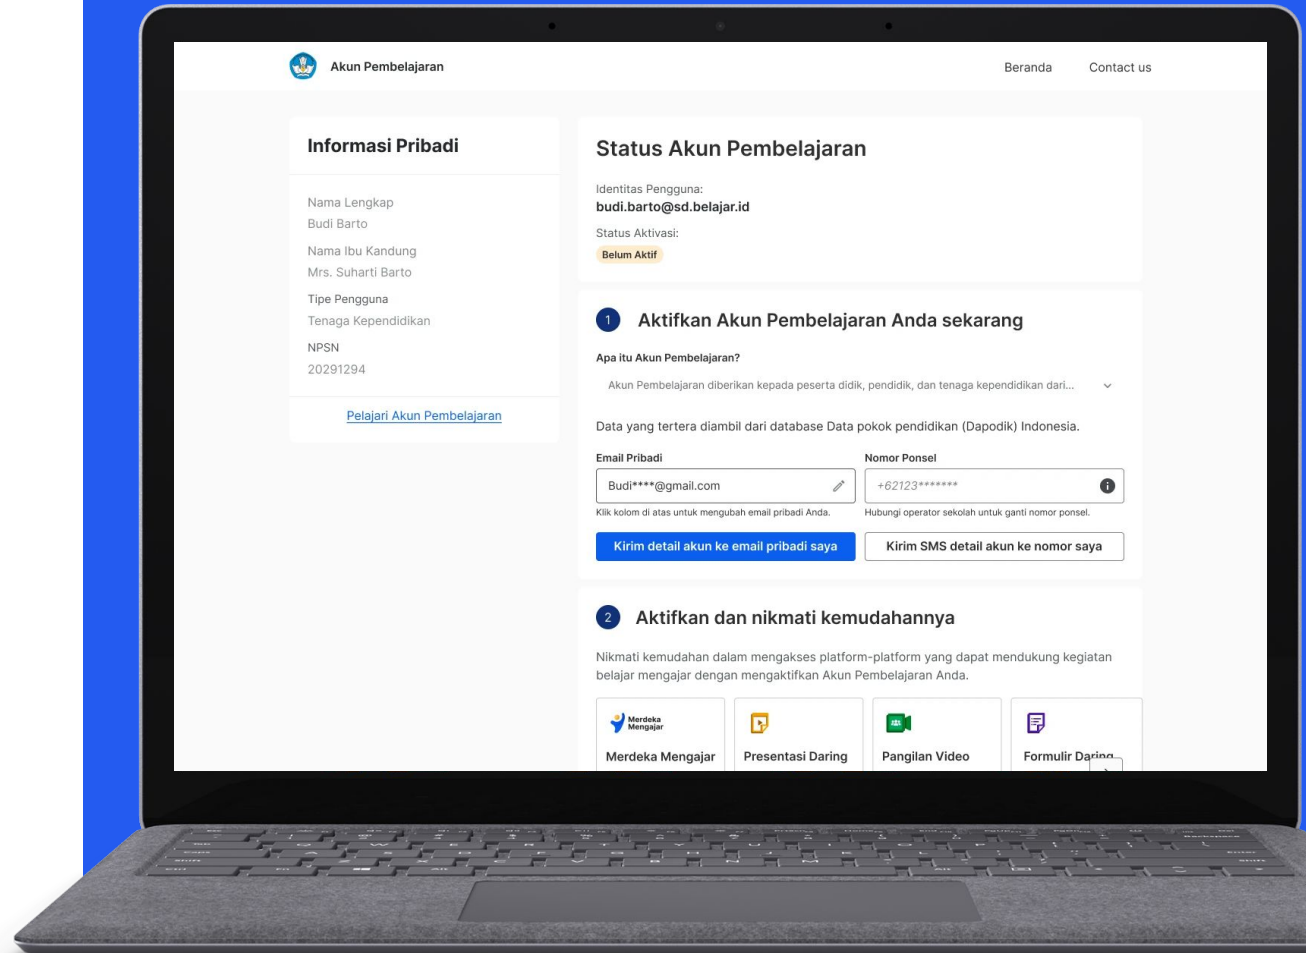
Akun Pembelajaran

Beranda Contact us

Informasi Pribadi

Nama Lengkap
Budi Barto

Nama Ibu Kandung
Mrs. Suharti Barto

Tipe Pengguna
Tenaga Kependidikan

NPSN
20291294

Pelajari Akun Pembelajaran

Status Akun Pembelajaran

Identitas Pengguna:
budi.barto@sd.belajar.id

Status Aktivasi:
Belum Aktif

1 Aktifkan Akun Pembelajaran Anda sekarang

Apa itu Akun Pembelajaran?

Akun Pembelajaran diberikan kepada peserta didik, pendidik, dan tenaga kependidikan dari...

Data yang tertera diambil dari database Data pokok pendidikan (Dapodik) Indonesia.

Email Pribadi
Budi****@gmail.com
Klik kolom di atas untuk mengubah email pribadi Anda.

Nomor Ponsel
+62123*******
Hubungi operator sekolah untuk ganti nomor ponsel.

Kirim detail akun ke email pribadi saya

Kirim SMS detail akun ke nomor saya

2 Aktifkan dan nikmati kemudahannya

Nikmati kemudahan dalam mengakses platform-platform yang dapat mendukung kegiatan belajar mengajar dengan mengaktifkan Akun Pembelajaran Anda.

Merdeka Mengajar
Merdeka Mengajar

Presentasi Daring

Pangilan Video

Formulir Daring